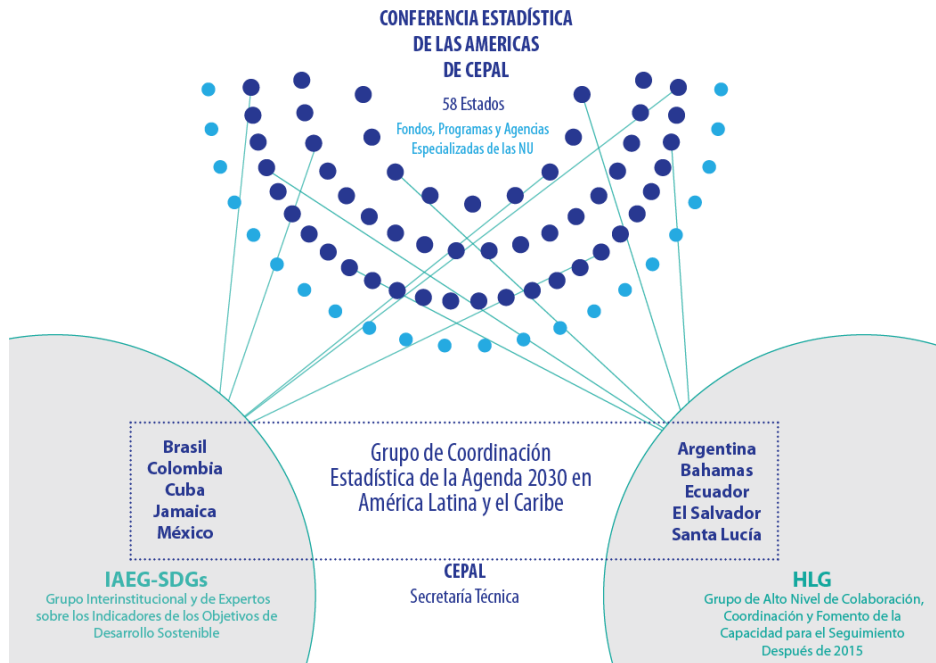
CONFERENCIA ESTADÍSTICA
DE LAS AMERICAS
DE CEPAL

58 Estados

Fondos, Programas y Agencias
Especializadas de las NU

Brasil
Colombia
Cuba
Jamaica
México

Grupo de Coordinación
Estadística de la Agenda 2030 en
América Latina y el Caribe

Argentina
Bahamas
Ecuador
El Salvador
Santa Lucía

IAEG-SDGs
Grupo Interinstitucional y de Expertos sobre los Indicadores de los Objetivos de Desarrollo Sostenible

CEPAL
Secretaría Técnica

HLG
Grupo de Alto Nivel de Colaboración, Coordinación y Fomento de la Capacidad para el Seguimiento Después de 2015